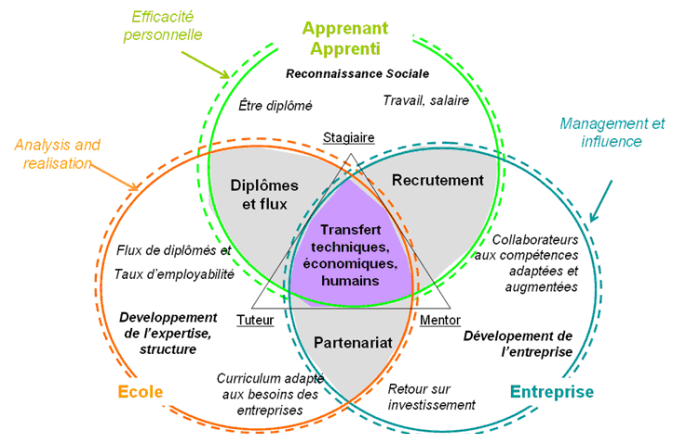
Efficacité personnelle

Apprenant Apprenti

Reconnaissance Sociale

Être diplômé

Travail, salaire

Analysis and realisation

Management et influence

Stagiaire

Diplômes et flux

Recrutement

Transfert techniques, économiques, humains

Flux de diplômés et

Taux d'employabilité

Collaborateurs aux compétences adaptées et augmentées

Developpement de l'expertise, structure

Tuteur

Mentor

Partenariat

Dévelopement de l'entreprise

Ecole

Curriculum adapté aux besoins des entreprises

Retour sur investissement

Entreprise